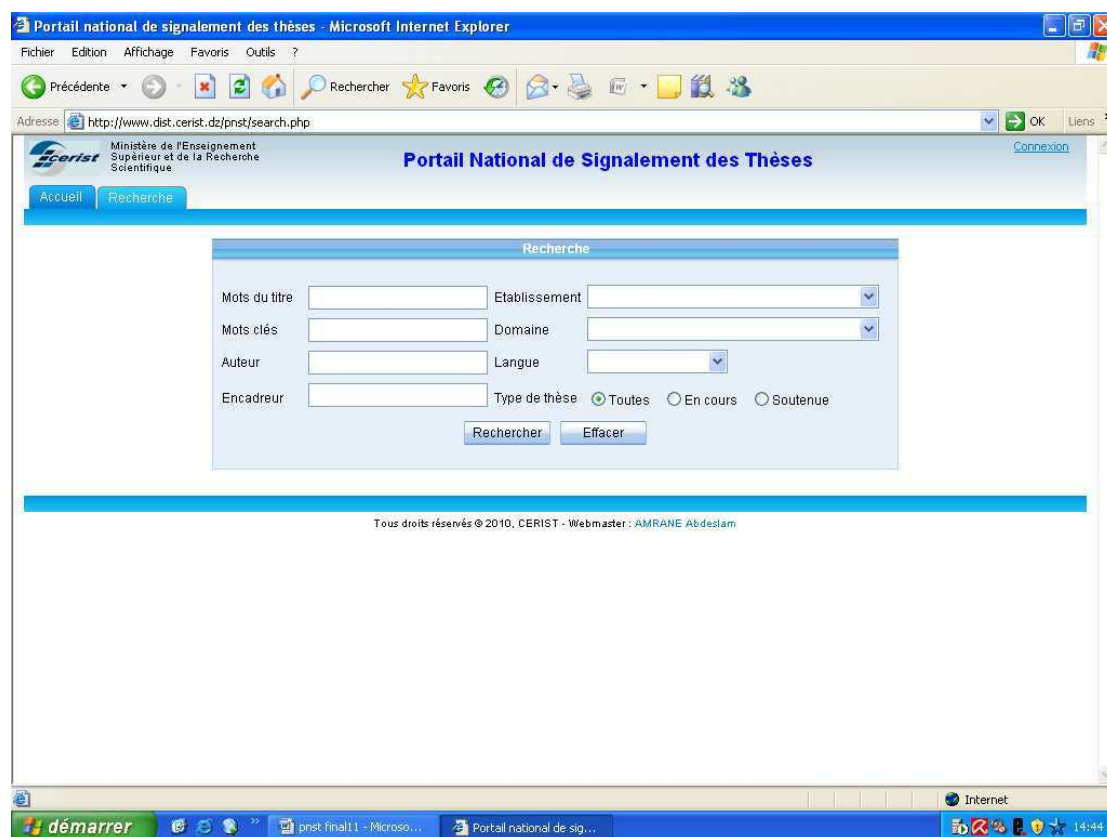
Portail national de signalement des thèses - Microsoft Internet Explorer

Fichier Edition Affichage Favoris Outils ?

Précédente Rechercher Favoris

Adresse http://www.dist.cerist.dz/pnst/search.php OK Liens

cerist Ministère de l'Enseignement Supérieur et de la Recherche Scientifique

Portail National de Signalement des Thèses

Connexion

Accueil Recherche

Recherche

Mots du titre
Etablissement
Mots clés
Domaine
Auteur
Langue
Encadreur
Type de thèse Toutes En cours Soutenue

Rechercher Effacer

Tous droits réservés © 2010, CERIST - Webmaster : AMRANE Abdeslam

Internet

démarrer pnst final11 - Microso... Portail national de sig... 14:44